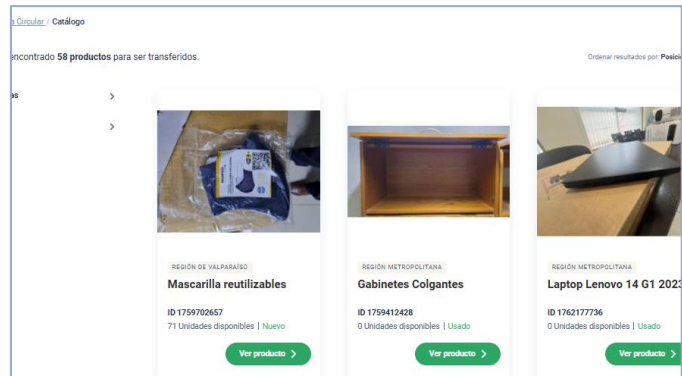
n Circular / Catálogo

encontrado 58 productos para ser transferidos.

Ordenar resultados por: Posici

as

REGIÓN DE VALPARAÍSO
Mascarilla reutilizables
ID 1759702657
71 Unidades disponibles | Nuevo
Ver producto

REGIÓN METROPOLITANA
Gabinetes Colgantes
ID 1759412428
0 Unidades disponibles | Usado
Ver producto

REGIÓN METROPOLITANA
Laptop Lenovo 14 G1 2023
ID 1762177736
0 Unidades disponibles | Usado
Ver producto